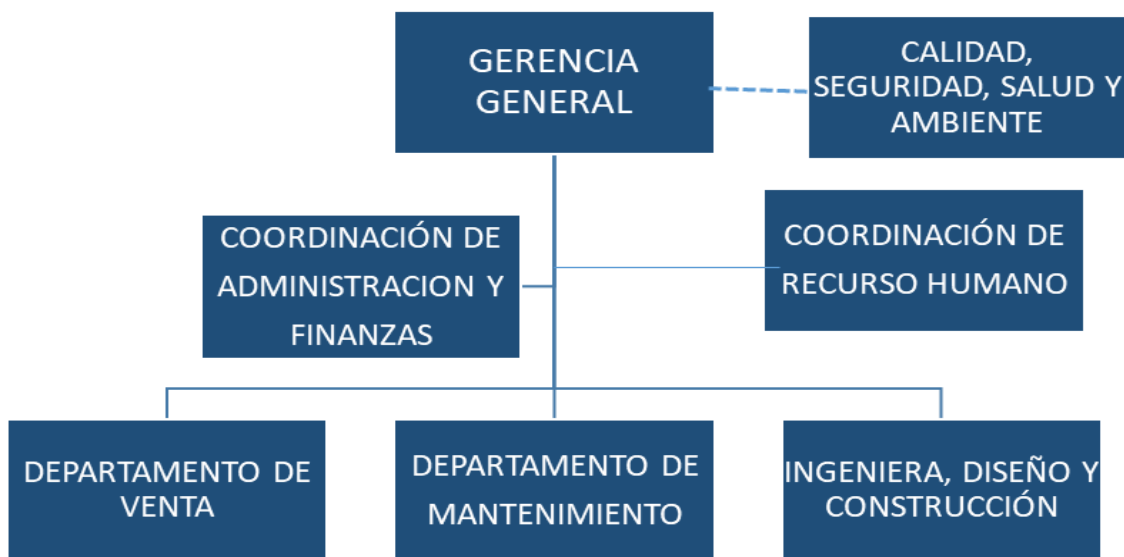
GERENCIA GENERAL

CALIDAD, SEGURIDAD, SALUD Y AMBIENTE

COORDINACIÓN DE ADMINISTRACION Y FINANZAS

COORDINACIÓN DE RECURSO HUMANO

DEPARTAMENTO DE VENTA

DEPARTAMENTO DE MANTENIMIENTO

INGENIERA, DISEÑO Y CONSTRUCCIÓN